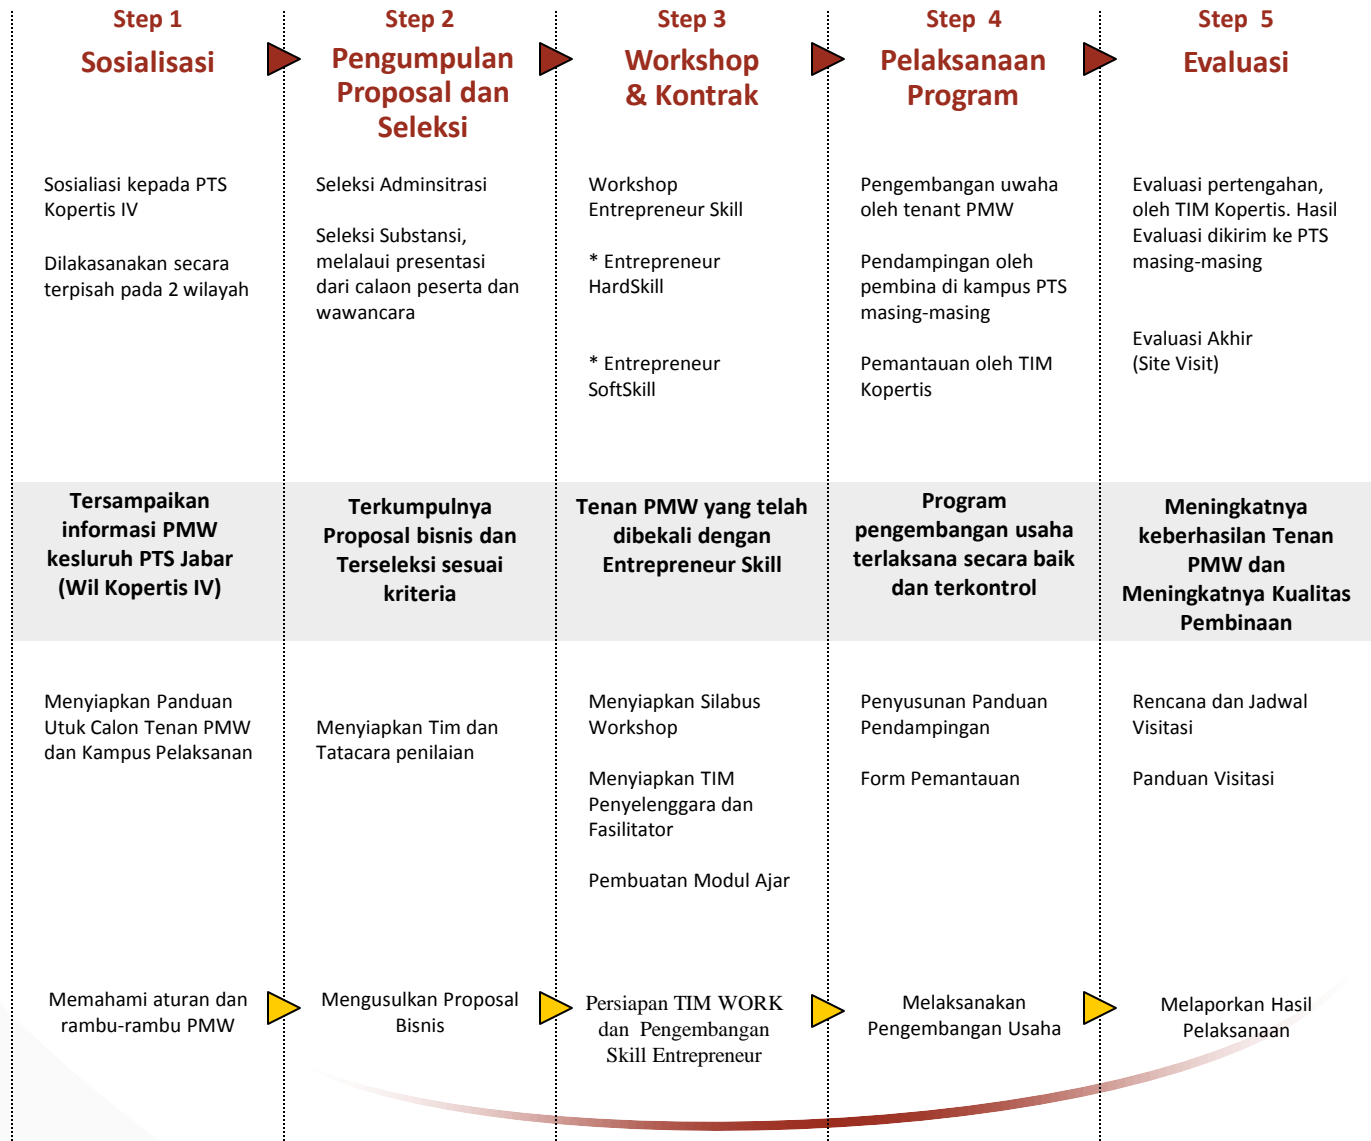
Step 1
Sosialisasi

Step 2
Pengumpulan Proposal dan Seleksi

Step 3
Workshop & Kontrak

Step 4
Pelaksanaan Program

Step 5
Evaluasi

Sosialiasi kepada PTS Kopertis IV

Dilakasanakan secara terpisah pada 2 wilayah

Seleksi Adminsitrasi

Seleksi Substansi, melalui presentasi dari calaon peserta dan wawancara

Workshop Entrepreneur Skill

* Entrepreneur HardSkill

* Entrepreneur SoftSkill

Pengembangan uwaha oleh tenant PMW

Pendampingan oleh pembina di kampus PTS masing-masing

Pemantauan oleh TIM Kopertis

Evaluasi pertengahan, oleh TIM Kopertis. Hasil Evaluasi dikirim ke PTS masing-masing

Evaluasi Akhir (Site Visit)

Tersampaikan informasi PMW kesluruh PTS Jabar (Wil Kopertis IV)

Terkumpulnya Proposal bisnis dan Terseleksi sesuai kriteria

Tenan PMW yang telah dibekali dengan Entrepreneur Skill

Program pengembangan usaha terlaksana secara baik dan terkontrol

Meningkatnya keberhasilan Tenan PMW dan Meningkatnya Kualitas Pembinaan

Menyiapkan Panduan Utuk Calon Tenan PMW dan Kampus Pelaksanan

Menyiapkan Tim dan Tatacara penilaian

Menyiapkan Silabus Workshop

Menyiapkan TIM Penyelenggara dan Fasilitator

Pembuatan Modul Ajar

Penyusunan Panduan Pendampingan

Form Pemantauan

Rencana dan Jadwal Visitasi

Panduan Visitasi

Memahami aturan dan rambu-rambu PMW

Mengusulkan Proposal Bisnis

Persiapan TIM WORK dan Pengembangan Skill Entrepreneur

Melaksanakan Pengembangan Usaha

Melaporkan Hasil Pelaksanaan